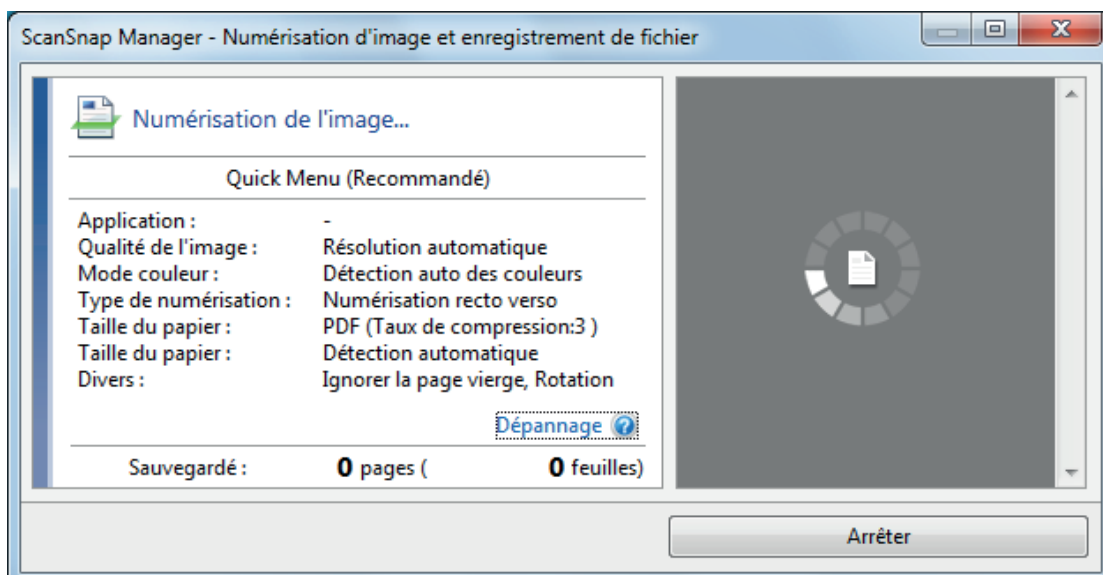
ScanSnap Manager - Numérisation d'image et enregistrement de fichier

Numérisation de l'image...

Quick Menu (Recommandé)

| | |
|---|---|
| Application : | - |
| Qualité de l'image : | Résolution automatique |
| Mode couleur : | Détection auto des couleurs |
| Type de numérisation : | Numérisation recto verso |
| Taille du papier : | PDF (Taux de compression:3 ) |
| Taille du papier : | Détection automatique |
| Divers : | Ignorer la page vierge, Rotation |

Dépannage

Sauvegardé : **0** pages ( **0** feuilles)

Arrêter